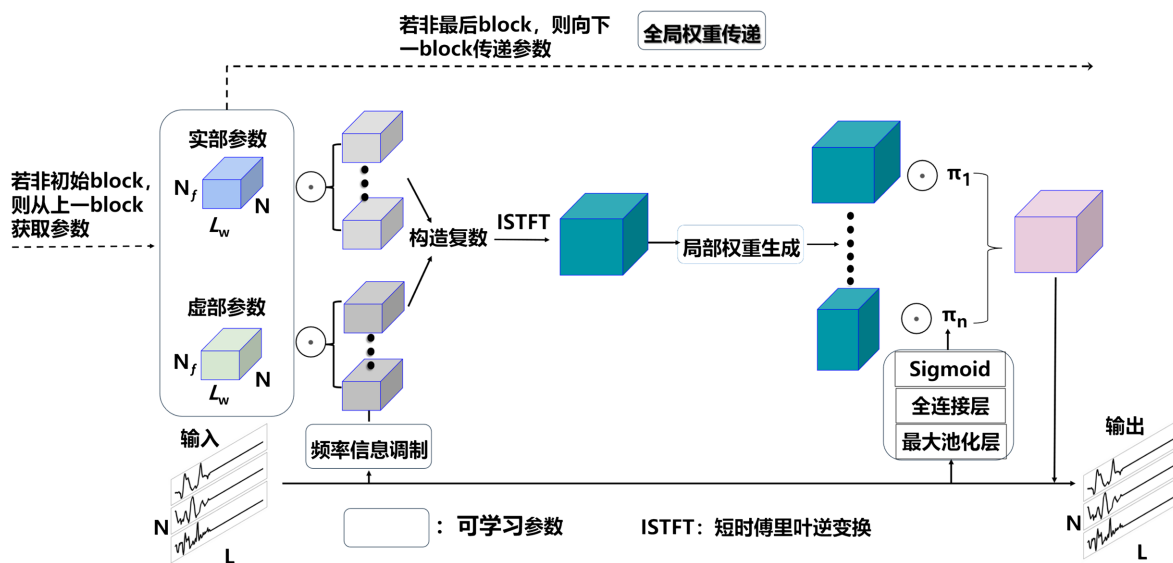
若非最后block，则向下一block传递参数

全局权重传递

若非初始block，则从上一block获取参数

实部参数

$N_f$

N

$L_w$

虚部参数

$N_f$

N

$L_w$

$\odot$

$\odot$

构造复数

ISTFT

局部权重生成

$\odot$ $\pi_1$

$\odot$ $\pi_n$

Sigmoid

全连接层

最大池化层

频率信息调制

输入

N

L

输出

N

L

：可学习参数

ISTFT：短时傅里叶逆变换